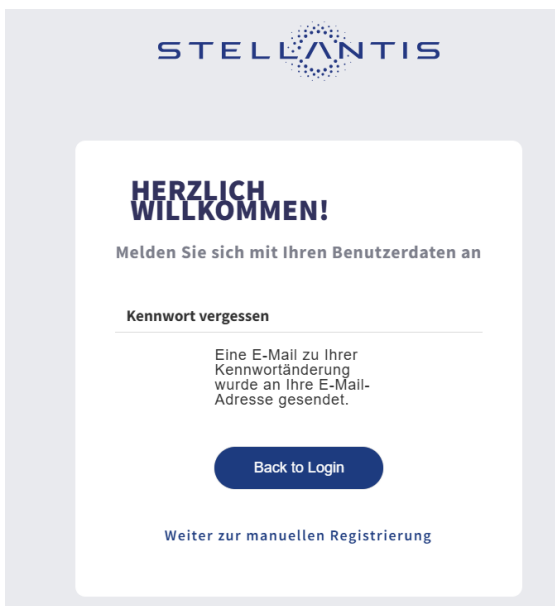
STELLANTIS

HERZLICH WILLKOMMEN!

Melden Sie sich mit Ihren Benutzerdaten an

Kennwort vergessen

Eine E-Mail zu Ihrer Kennwortänderung wurde an Ihre E-Mail-Adresse gesendet.

Back to Login

Weiter zur manuellen Registrierung